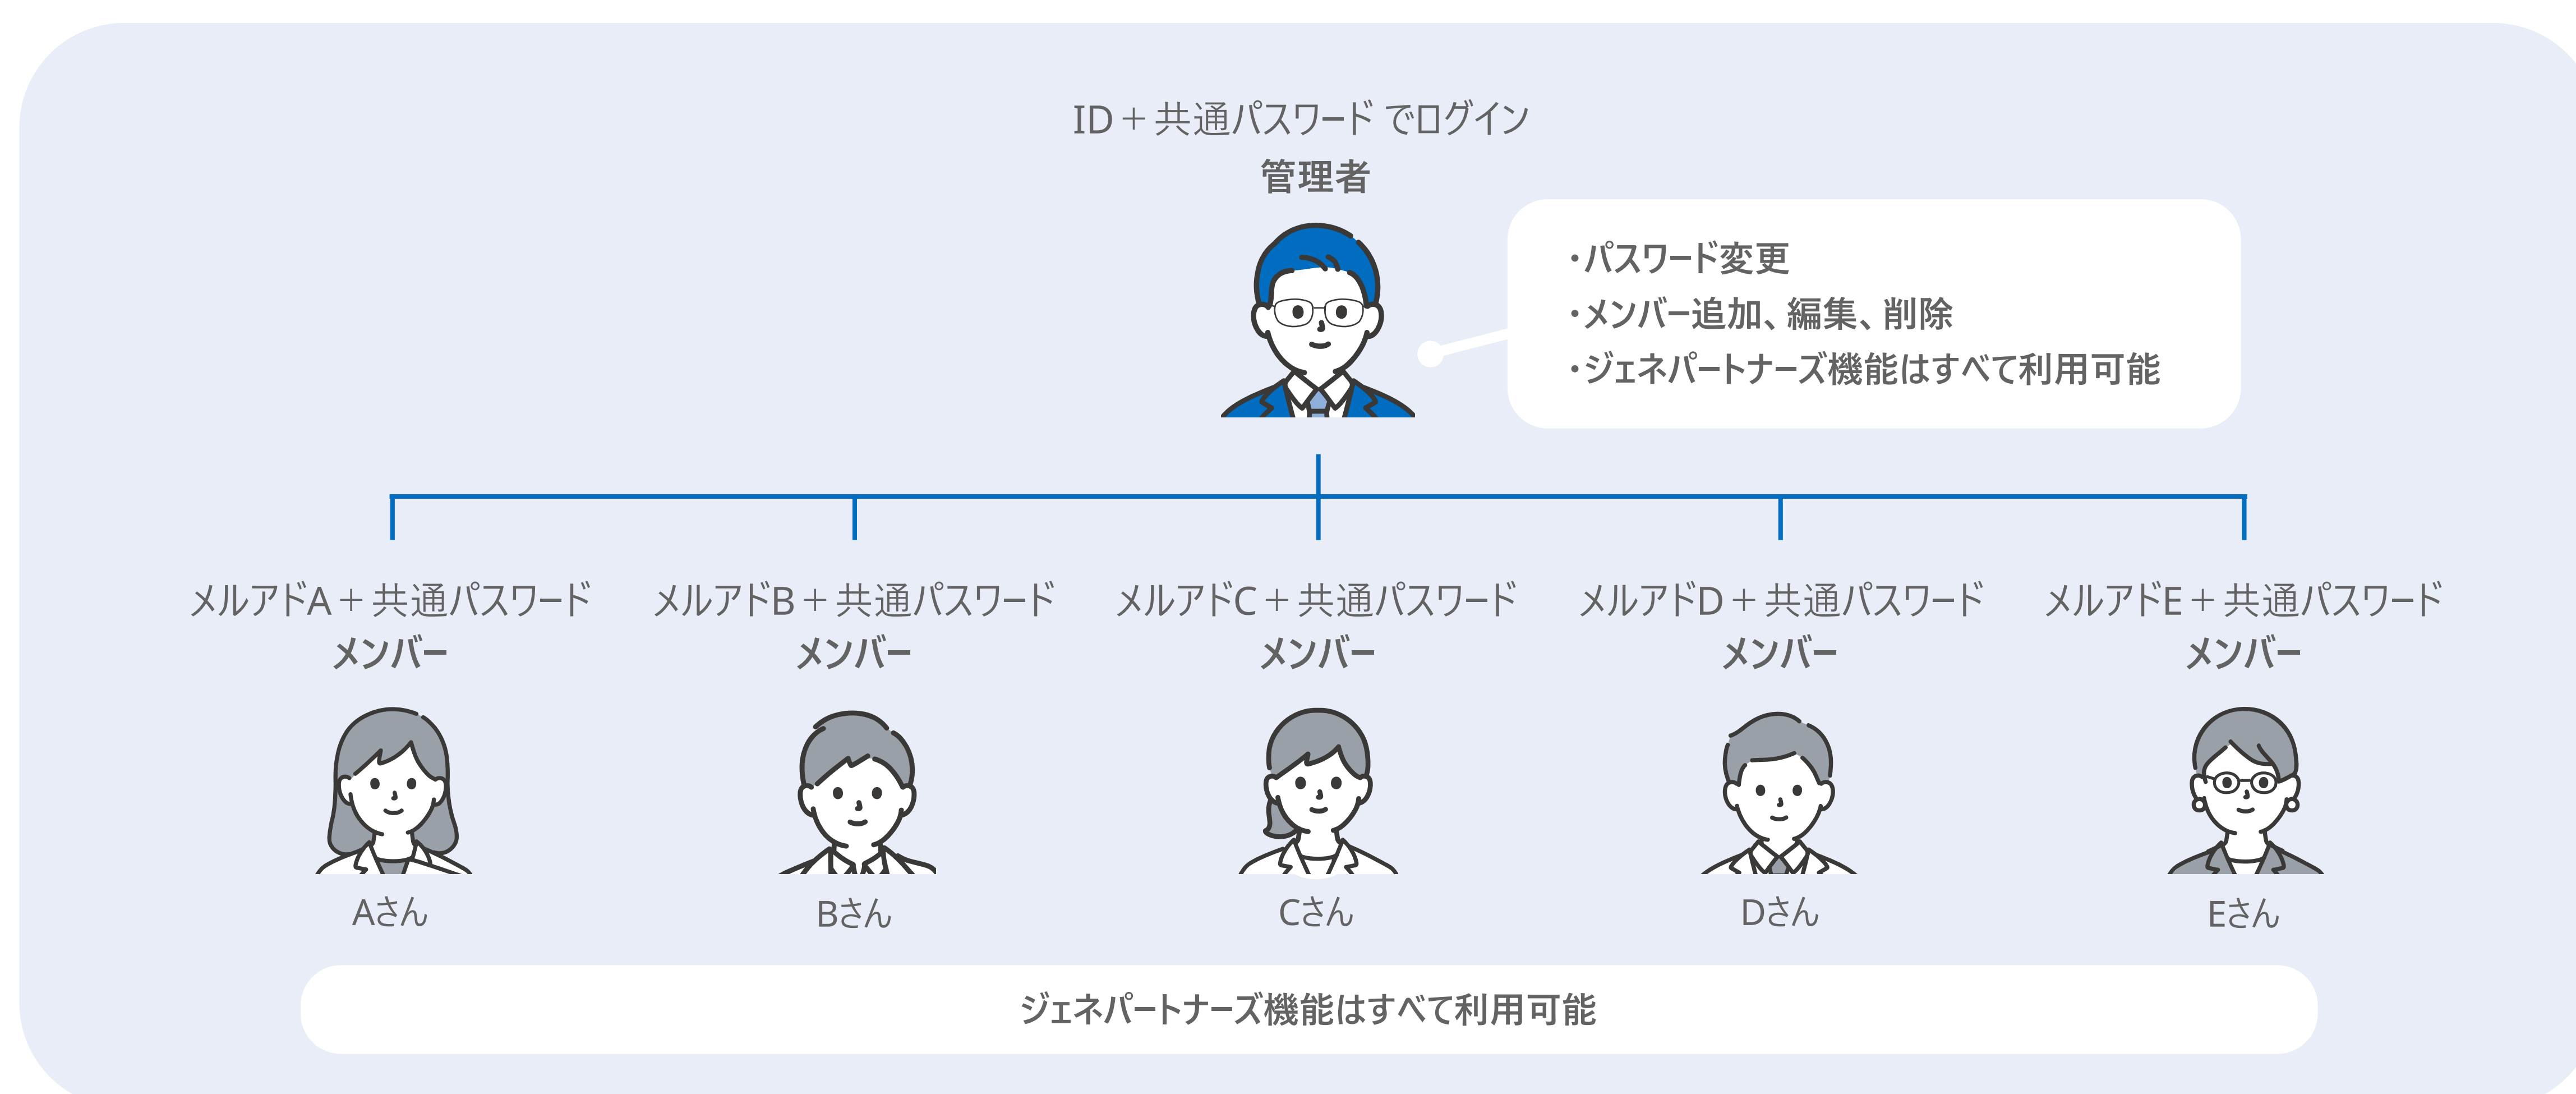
ID + 共通パスワード でログイン
管理者

・パスワード変更
・メンバー追加、編集、削除
・ジェネパートナーズ機能はすべて利用可能

メルアドA + 共通パスワード
メンバー
Aさん

メルアドB + 共通パスワード
メンバー
Bさん

メルアドC + 共通パスワード
メンバー
Cさん

メルアドD + 共通パスワード
メンバー
Dさん

メルアドE + 共通パスワード
メンバー
Eさん

ジェネパートナーズ機能はすべて利用可能